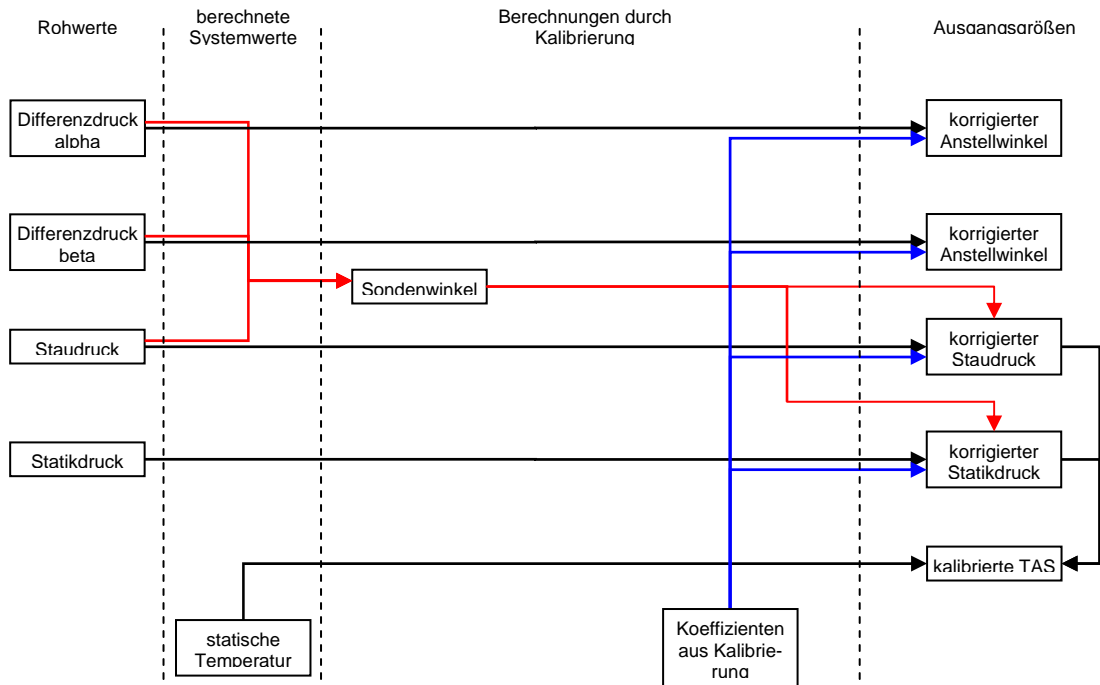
Rohwerte

berechnete Systemwerte

Berechnungen durch Kalibrierung

Ausgangsgrößen

Differenzdruck alpha

Differenzdruck beta

Staudruck

Statikdruck

Sondenwinkel

statische Temperatur

Koeffizienten aus Kalibrierung

korrigierter Anstellwinkel

korrigierter Anstellwinkel

korrigierter Staudruck

korrigierter Statikdruck

kalibrierte TAS